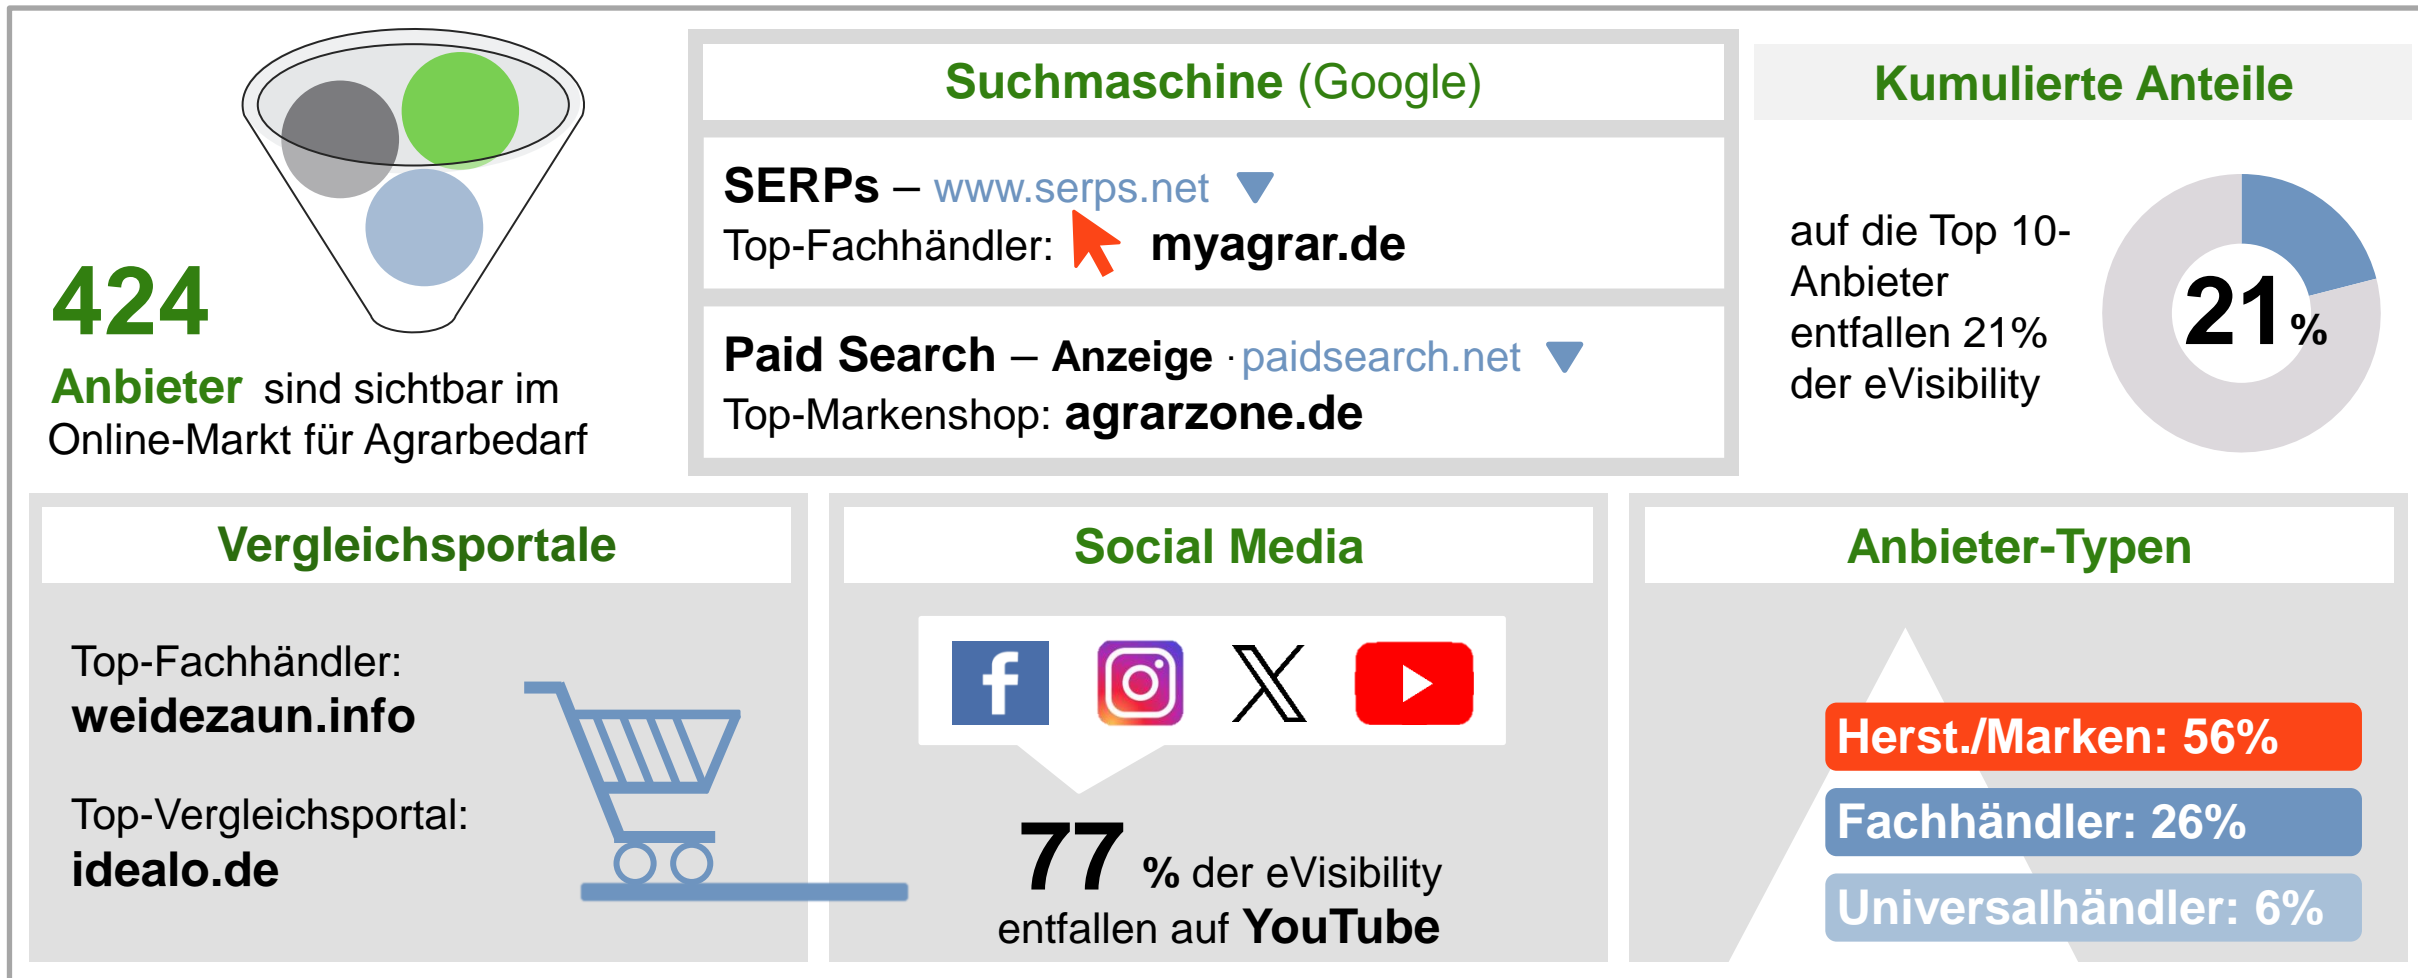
424
Anbieter sind sichtbar im Online-Markt für Agrarbedarf

Suchmaschine (Google)

SERPs – www.serps.net
Top-Fachhändler: myagrar.de

Paid Search – Anzeige · paidsearch.net
Top-Markenshop: agrarzone.de

Kumulierte Anteile

auf die Top 10-Anbieter entfallen 21% der eVisibility

21 %

Vergleichsportale

Top-Fachhändler:
weidezaun.info

Top-Vergleichsportal:
idealo.de

Social Media

77 % der eVisibility entfallen auf YouTube

Anbieter-Typen

Herst./Marken: 56%
Fachhändler: 26%
Universalhändler: 6%